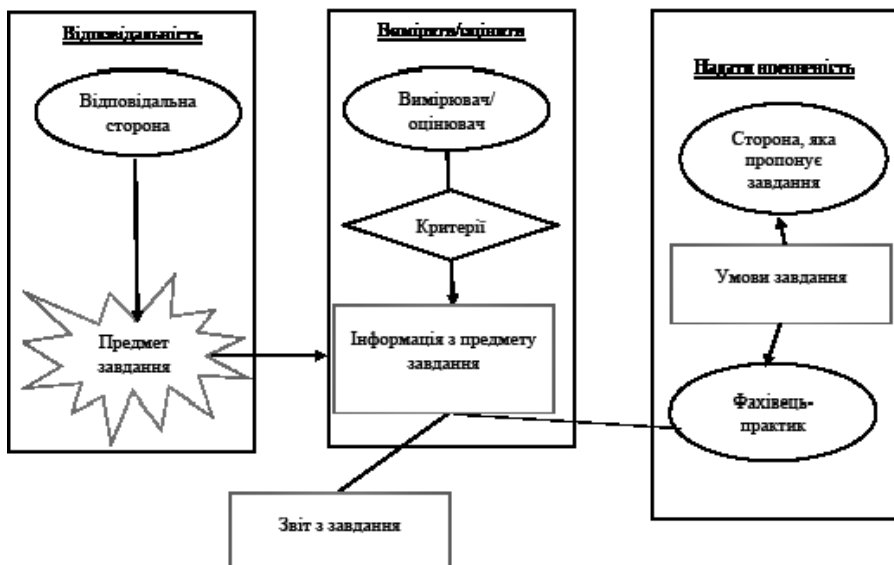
Відповідальність

Відповідальна сторона

Предмет завдання

Виміряти/оцінити

Вимірювач/ оцінювач

Критерії

Інформація з предмету завдання

Надати впевненість

Сторона, яка пропонує завдання

Умови завдання

Фахівець-практик

Звіт з завдання